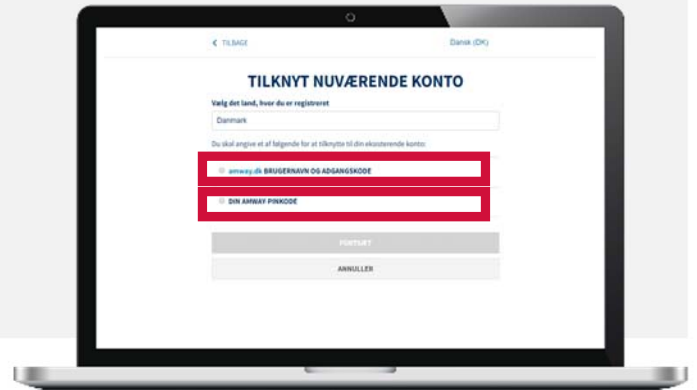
< TILBAGE

Dansk (DK)

TILKNYT NUVÆRENDE KONTO

Vælg det land, hvor du er registreret

Danmark

Du skal angive et af følgende for at tilknytte til din eksisterende konto:

amway.dk BRUGERNAVN OG ADGANGSKODE

DIN AMWAY PINKODE

FORTSÆT

ANNULLER